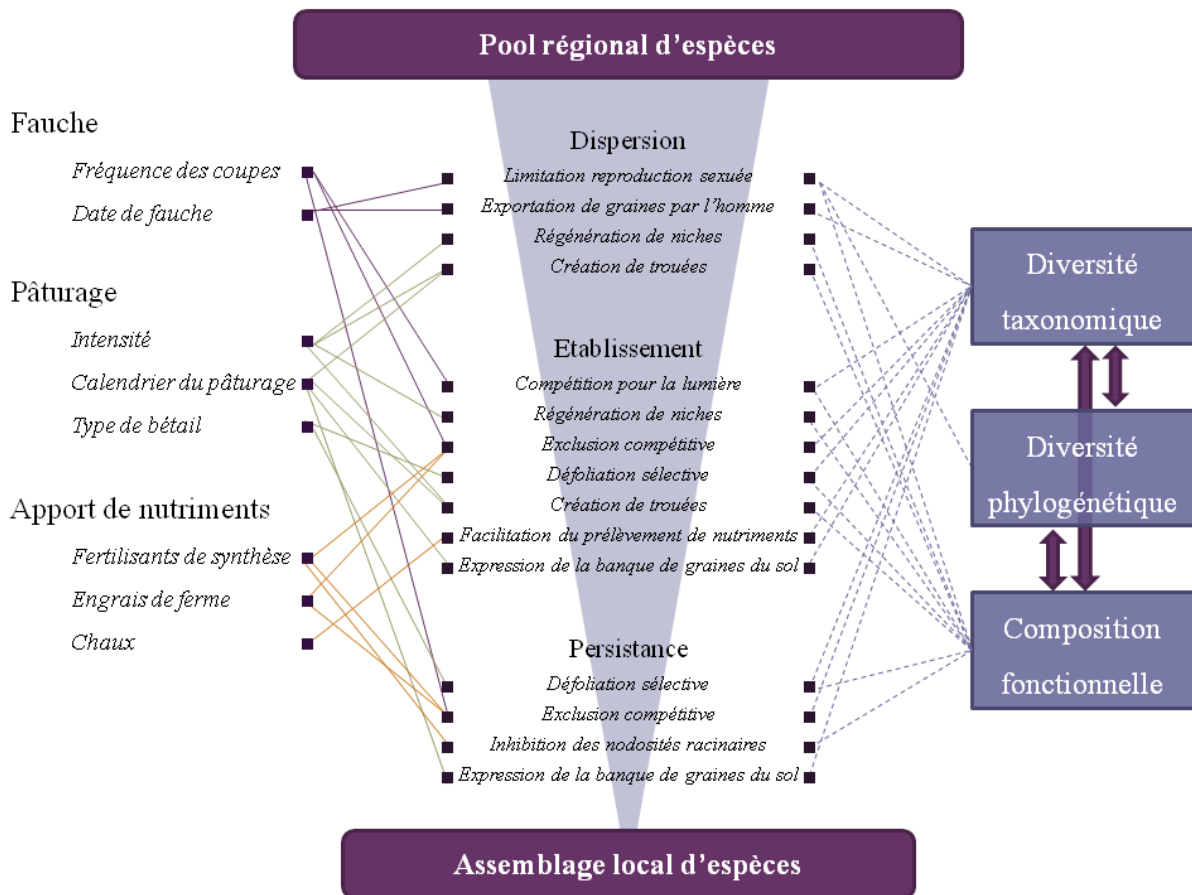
Pool régional d'espèces

Fauche

Fréquence des coupes

Date de fauche

Pâturage

Intensité

Calendrier du pâturage

Type de bétail

Apport de nutriments

Fertilisants de synthèse

Engrais de ferme

Chaux

Dispersion

Limitation reproduction sexuée

Exportation de graines par l'homme

Régénération de niches

Création de trouées

Etablissement

Compétition pour la lumière

Régénération de niches

Exclusion compétitive

Défoliation sélective

Création de trouées

Facilitation du prélèvement de nutriments

Expression de la banque de graines du sol

Persistance

Défoliation sélective

Exclusion compétitive

Inhibition des nodosités racinaires

Expression de la banque de graines du sol

Diversité taxonomique

Diversité phylogénétique

Composition fonctionnelle

Assemblage local d'espèces